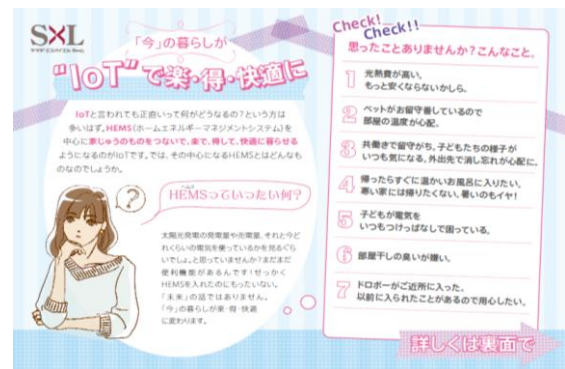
S×L

「今」の暮らしが

"IoT"で楽・得・快適に

IoTと言われても正直いって何がどうなるの?という方は多いはず。HEMS(ホームエネルギーマネジメントシステム)を中心に家じゅうのものをつないで、楽で、得して、快適に暮らせるようになるのがIoTです。では、その中心になるHEMSとはどんなものなのでしょうか。

?

HEMSっていったい何?

太陽光発電の発電量や売電量、それと今どれくらいの電気を使っているかを見るくらいでしょ。と思っていませんか?まだまだ便利機能があるんです!せっかくHEMSを入れたのにもったいない。「未来」の話ではありません。「今」の暮らしが楽・得・快適に変わります。

Check! Check!!
思ったことありませんか?こんなこと。

1 光熱費が高い。もっと安くならないかしら。

2 ペットがお留守番しているので部屋の温度が心配。

3 共働きで留守がち。子どもたちの様子がいつも気になる。外出先で消し忘れが心配に。

4 帰ったらすぐに温かいお風呂に入りたい。寒い家には帰りたくない。暑いのもイヤ!

5 子どもが電気をいつもつけっぱなしで困っている。

6 部屋干しの臭いが嫌い。

7 ドロボーがご近所に入った。以前に入られたことがあるので用心したい。

詳しくは裏面で